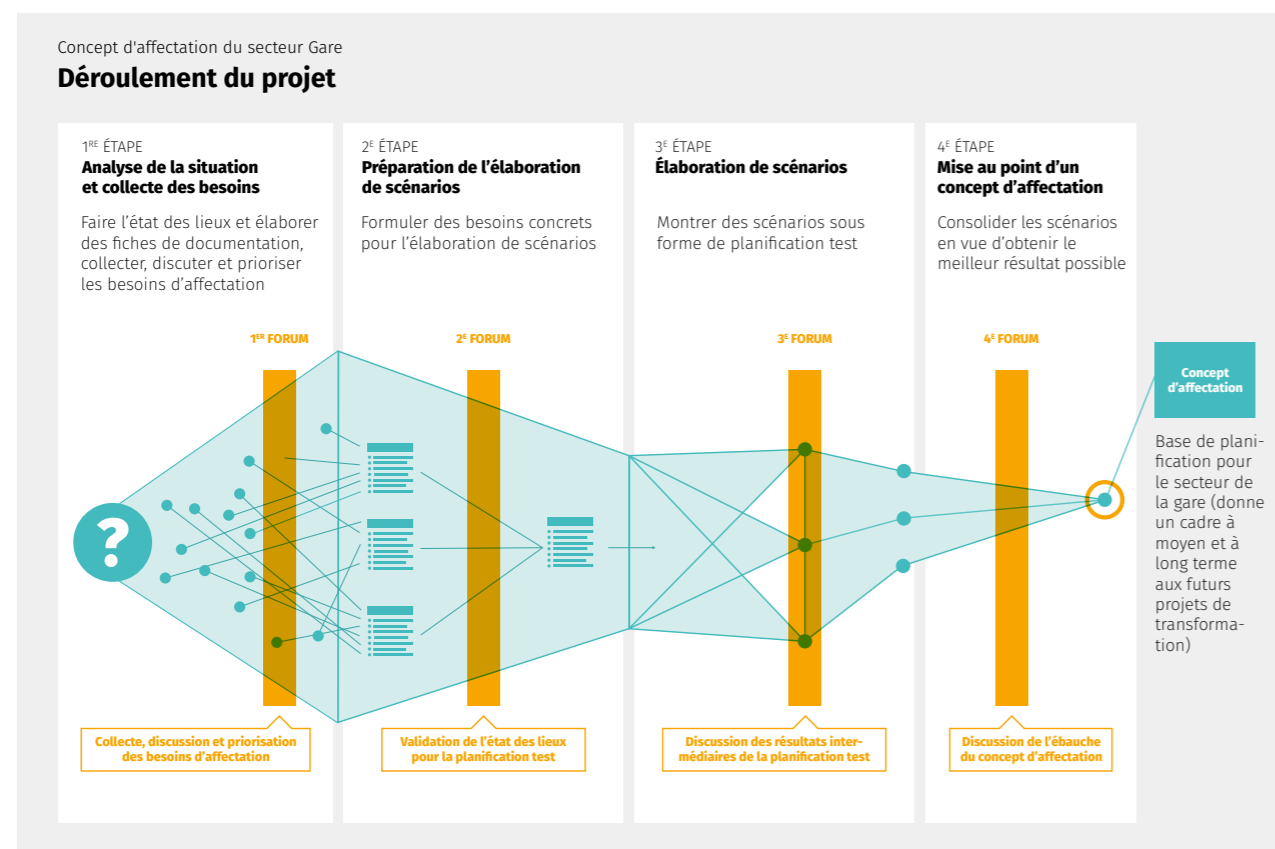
Concept d'affectation du secteur Gare
**Déroulement du projet**

1$^{RE}$ ÉTAPE
**Analyse de la situation et collecte des besoins**
Faire l'état des lieux et élaborer des fiches de documentation, collecter, discuter et prioriser les besoins d'affectation

2$^{E}$ ÉTAPE
**Préparation de l'élaboration de scénarios**
Formuler des besoins concrets pour l'élaboration de scénarios

3$^{E}$ ÉTAPE
**Élaboration de scénarios**
Montrer des scénarios sous forme de planification test

4$^{E}$ ÉTAPE
**Mise au point d'un concept d'affectation**
Consolider les scénarios en vue d'obtenir le meilleur résultat possible

1$^{ER}$ FORUM
2$^{E}$ FORUM
3$^{E}$ FORUM
4$^{E}$ FORUM

?

Concept d'affectation

Base de planification pour le secteur de la gare (donne un cadre à moyen et à long terme aux futurs projets de transformation)

Collecte, discussion et priorisation des besoins d'affectation

Validation de l'état des lieux pour la planification test

Discussion des résultats intermédiaires de la planification test

Discussion de l'ébauche du concept d'affectation